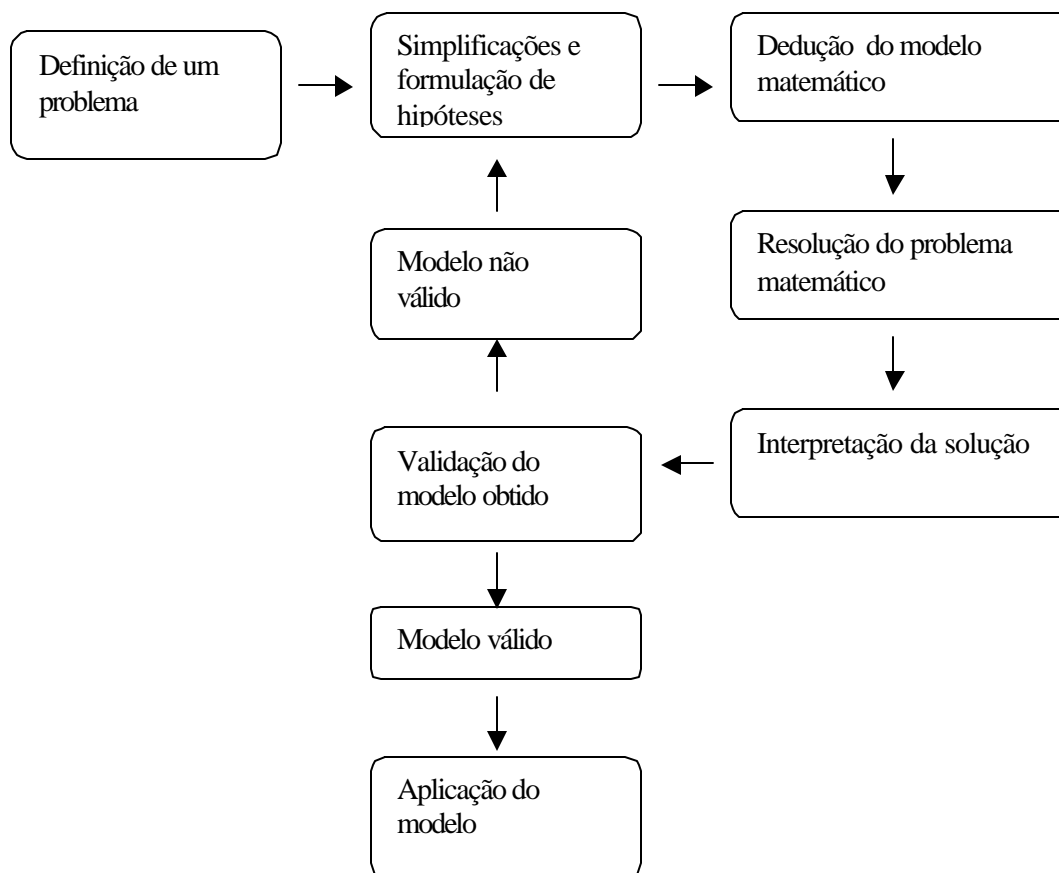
Definição de um problema

Simplificações e formulação de hipóteses

Dedução do modelo matemático

Resolução do problema matemático

Interpretação da solução

Validação do modelo obtido

Modelo não válido

Modelo válido

Aplicação do modelo